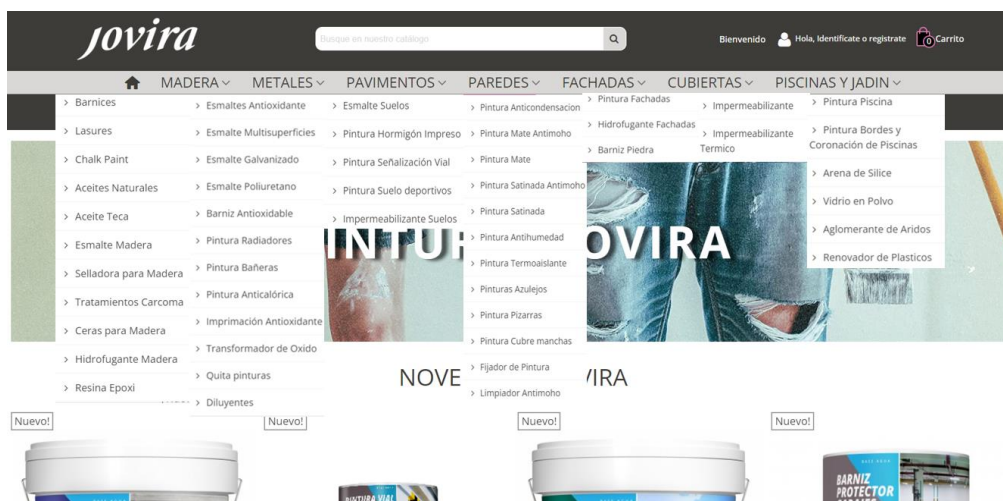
JOVIRA

Busque en nuestro catálogo

Bienvenido Hola, Identifícate o regístrate 0 Carrito

MADERA ∨ METALES ∨ PAVIMENTOS ∨ PAREDES ∨ FACHADAS ∨ CUBIERTAS ∨ PISCINAS Y JADIN ∨

> Barnices
> Lasures
> Chalk Paint
> Aceites Naturales
> Aceite Teca
> Esmalte Madera
> Selladora para Madera
> Tratamientos Carcoma
> Ceras para Madera
> Hidrofugante Madera
> Resina Epoxi

> Esmaltes Antioxidante
> Esmalte Multisuperficies
> Esmalte Galvanizado
> Esmalte Poliuretano
> Barniz Antioxidable
> Pintura Radiadores
> Pintura Bañeras
> Pintura Anticalórica
> Imprimación Antioxidante
> Transformador de Oxido
> Quita pinturas
> Diluyentes

> Esmalte Suelos
> Pintura Hormigón Impreso
> Pintura Señalización Vial
> Pintura Suelo deportivos
> Impermeabilizante Suelos

> Pintura Anticondensacion
> Pintura Mate Antimoho
> Pintura Mate
> Pintura Satinada Antimoho
> Pintura Satinada
> Pintura Antihumedad
> Pintura Termoaislante
> Pinturas Azulejos
> Pintura Pizarras
> Pintura Cubre manchas
> Fijador de Pintura
> Limpiador Antimoho

> Pintura Fachadas
> Hidrofugante Fachadas
> Barniz Piedra

> Impermeabilizante
> Impermeabilizante Termico

> Pintura Piscina
> Pintura Bordes y Coronación de Piscinas
> Arena de Silice
> Vidrio en Polvo
> Aglomerante de Aridos
> Renovador de Plasticos

INTUR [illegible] OVIRA

NOVE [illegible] VIRA

Nuevo!
Nuevo!
Nuevo!
Nuevo!

PINTURA VIAL
BARNIZ PROTECTOR